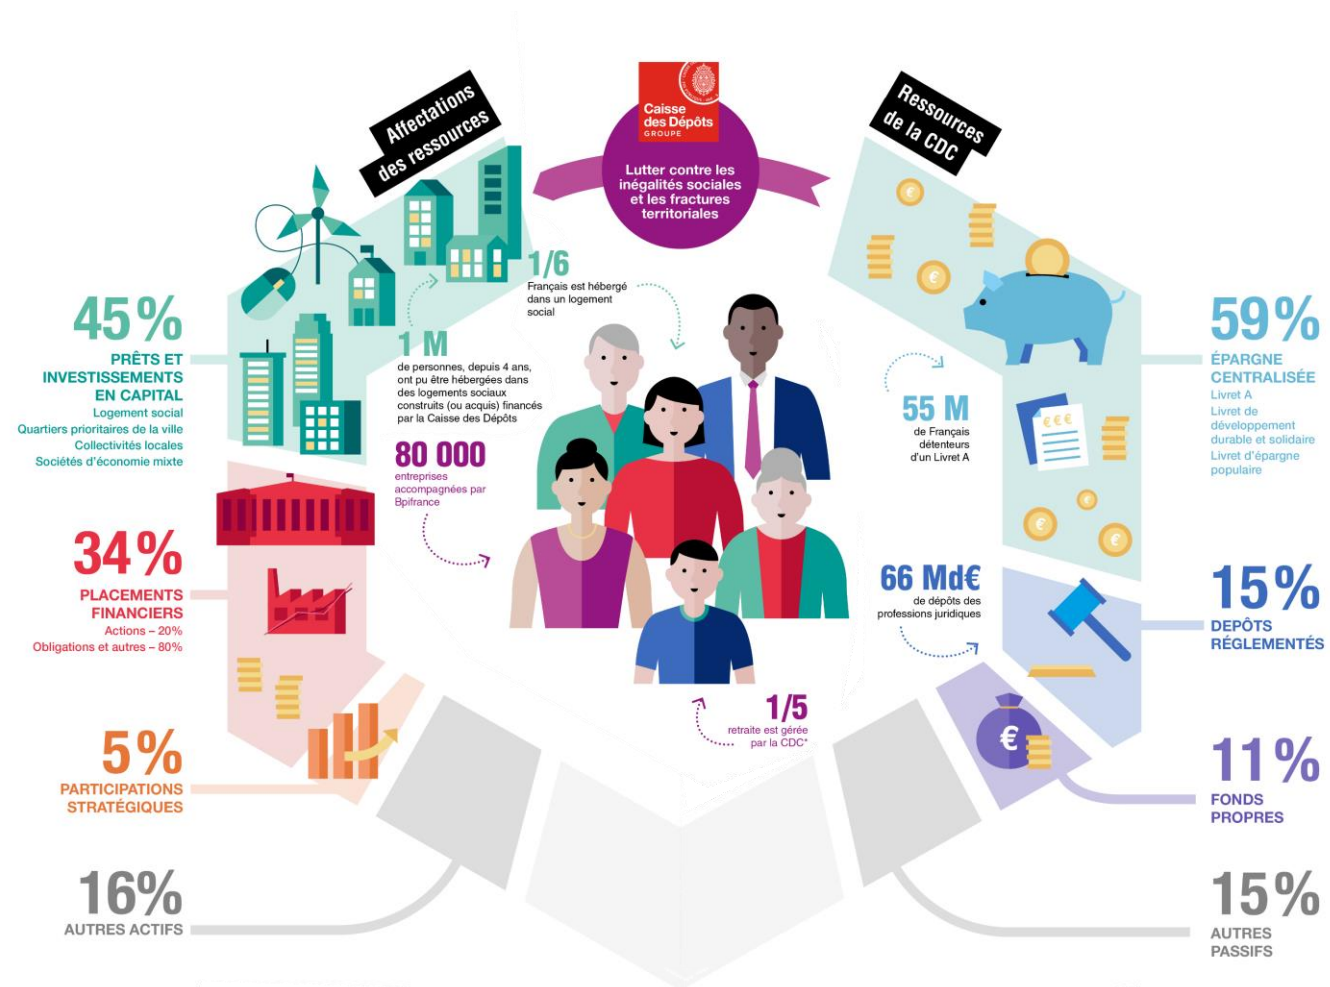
Affectations des ressources

Caisse des Dépôts GROUPE

Lutter contre les inégalités sociales et les fractures territoriales

Ressources de la CDC

45 %
PRÊTS ET INVESTISSEMENTS EN CAPITAL
Logement social
Quartiers prioritaires de la ville
Collectivités locales
Sociétés d'économie mixte

1/6
Français est hébergé dans un logement social

1 M
de personnes, depuis 4 ans, ont pu être hébergées dans des logements sociaux construits (ou acquis) financés par la Caisse des Dépôts

80 000
entreprises accompagnées par Bpifrance

34 %
PLACEMENTS FINANCIERS
Actions – 20%
Obligations et autres – 80%

5 %
PARTICIPATIONS STRATÉGIQUES

16%
AUTRES ACTIFS

1/5
retraite est gérée par la CDC*

59 %
ÉPARGNE CENTRALISÉE
Livret A
Livret de développement durable et solidaire
Livret d'épargne populaire

55 M
de Français détenteurs d'un Livret A

66 Md€
de dépôts des professions juridiques

15 %
DÉPÔTS RÉGLEMENTÉS

11 %
FONDS PROPRES

15 %
AUTRES PASSIFS